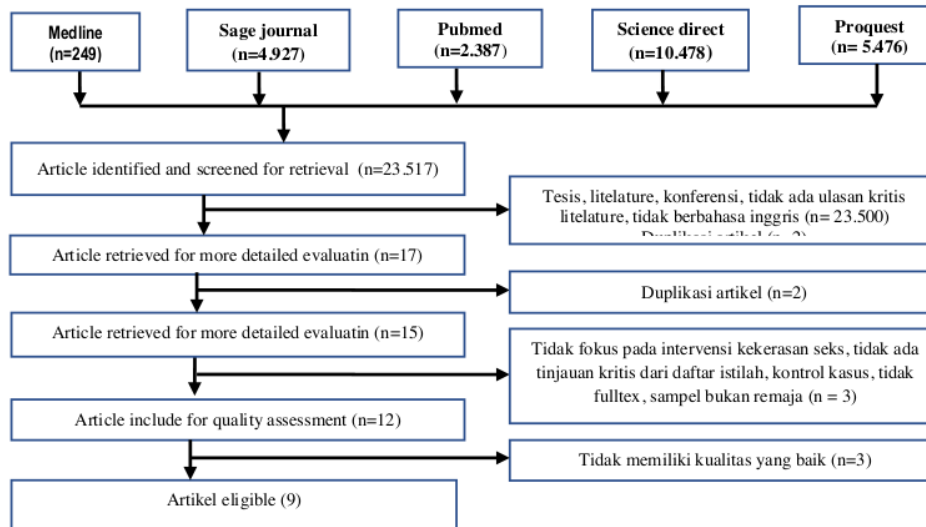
Medline (n=249)

Sage journal (n=4.927)

Pubmed (n=2.387)

Science direct (n=10.478)

Proquest (n= 5.476)

Article identified and screened for retrieval (n=23.517)

Tesis, litelature, konferensi, tidak ada ulasan kritis litelature, tidak berbahasa inggris (n= 23.500) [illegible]

Article retrieved for more detailed evaluatin (n=17)

Duplikasi artikel (n=2)

Article retrieved for more detailed evaluatin (n=15)

Tidak fokus pada intervensi kekerasan seks, tidak ada tinjauan kritis dari daftar istilah, kontrol kasus, tidak fulltex, sampel bukan remaja (n = 3)

Article include for quality assessment (n=12)

Tidak memiliki kualitas yang baik (n=3)

Artikel eligible (9)